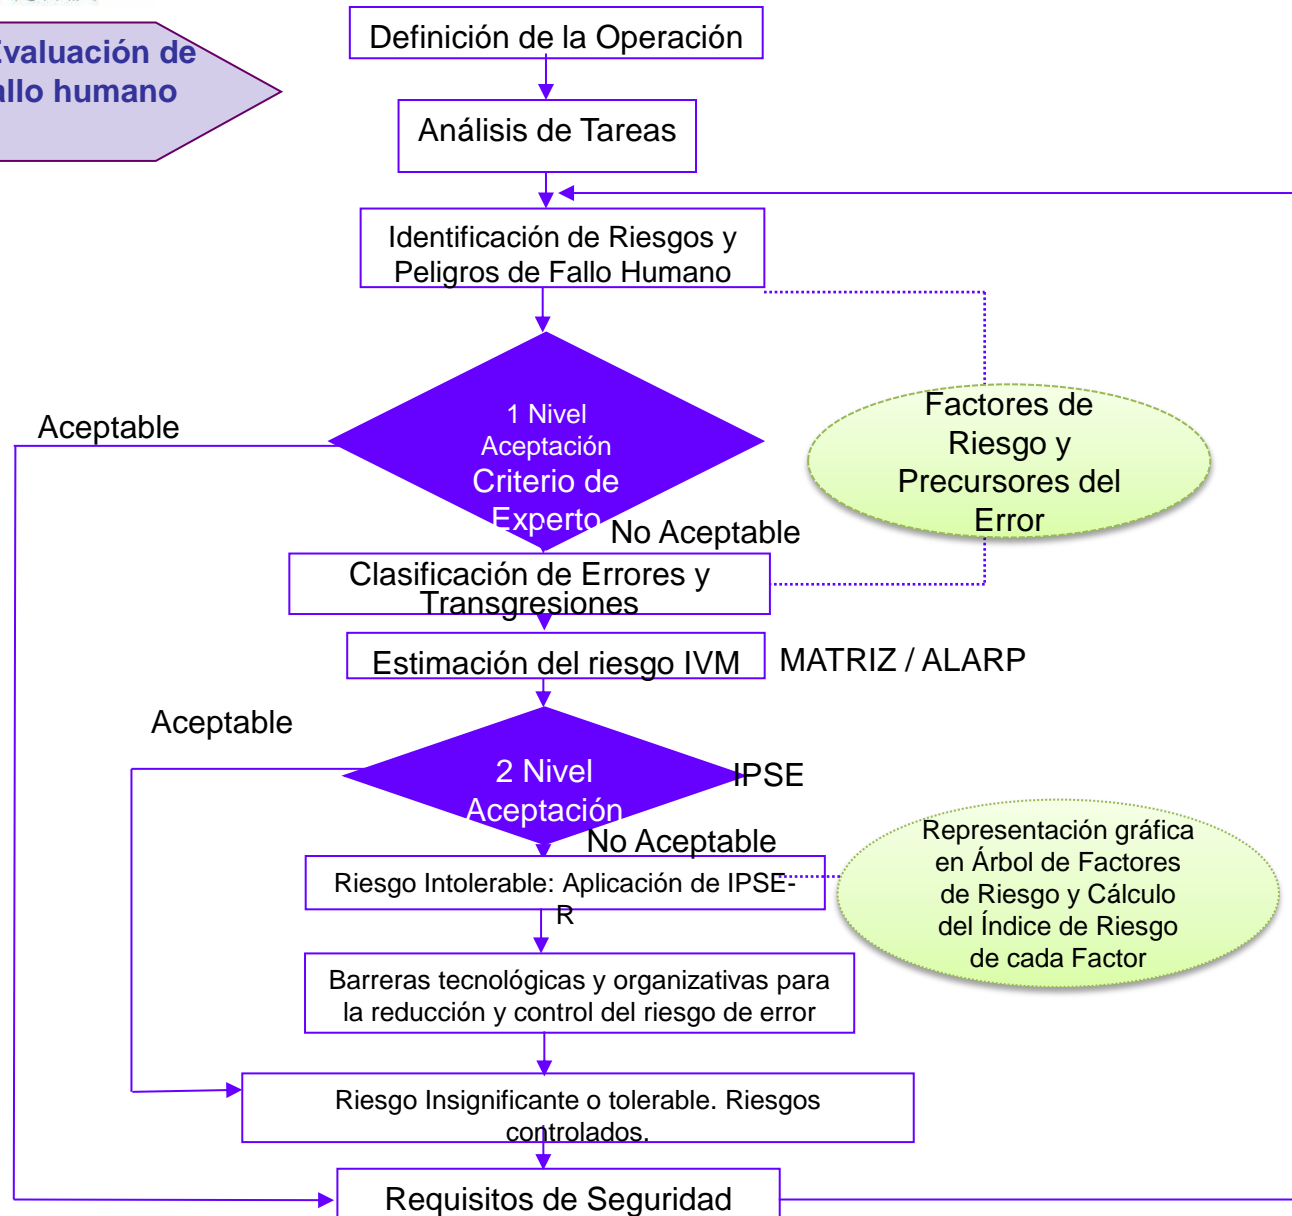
valuación de
allo humano

Definición de la Operación

Análisis de Tareas

Identificación de Riesgos y Peligros de Fallo Humano

Aceptable

1 Nivel
Aceptación
Criterio de Experto

Factores de Riesgo y Precursores del Error

No Aceptable

Clasificación de Errores y Transgresiones

Estimación del riesgo IVM

MATRIZ / ALARP

Aceptable

2 Nivel
Aceptación

IPSE

No Aceptable

Riesgo Intolerable: Aplicación de IPSE-R

Representación gráfica en Árbol de Factores de Riesgo y Cálculo del Índice de Riesgo de cada Factor

Barreras tecnológicas y organizativas para la reducción y control del riesgo de error

Riesgo Insignificante o tolerable. Riesgos controlados.

Requisitos de Seguridad